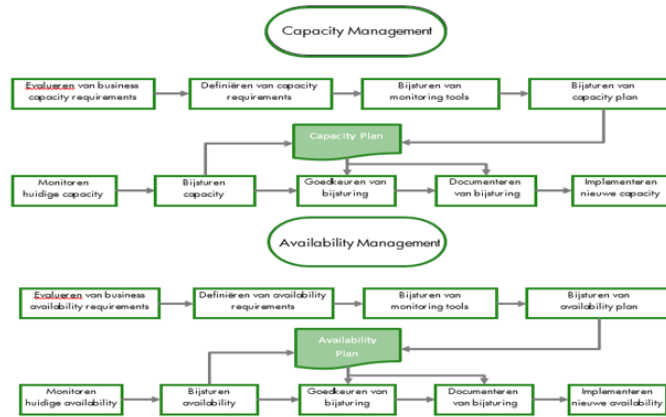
Capacity Management

Evalueren van business capacity requirements

Definiëren van capacity requirements

Bijsturen van monitoring tools

Bijsturen van capacity plan

Capacity Plan

Monitoren huidige capacity

Bijsturen capacity

Goedkeuren van bijsturing

Documenteren van bijsturing

Implementeren nieuwe capacity

Availability Management

Evalueren van business availability requirements

Definiëren van availability requirements

Bijsturen van monitoring tools

Bijsturen van availability plan

Availability Plan

Monitoren huidige availability

Bijsturen availability

Goedkeuren van bijsturing

Documenteren van bijsturing

Implementeren nieuwe availability